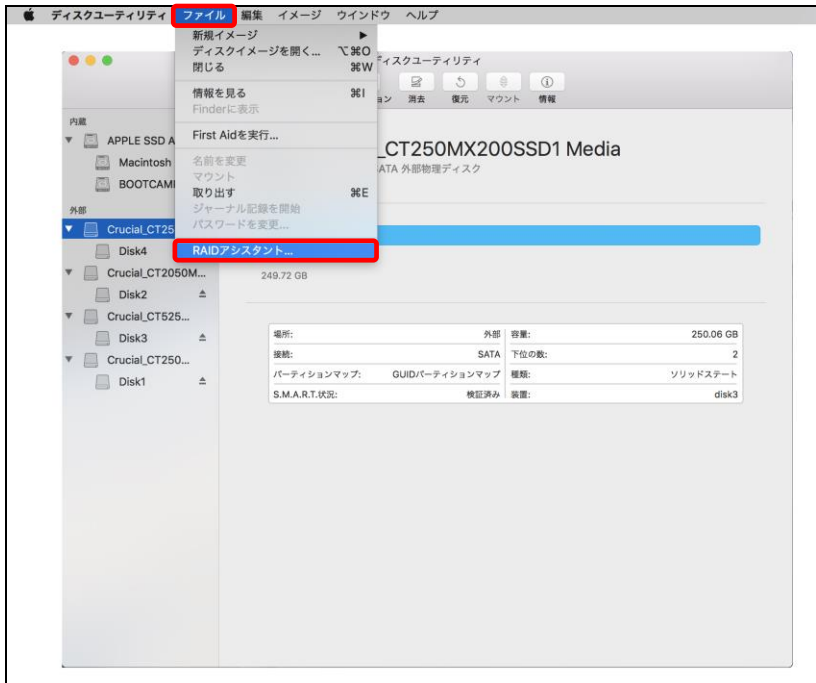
ディスクユーティリティ ファイル 編集 イメージ ウインドウ ヘルプ

新規イメージ ▶
ディスクイメージを開く... ⌥⌘O
閉じる ⌘W
情報を見る ⌘I
Finderに表示
First Aidを実行...
名前を変更
マウント
取り出す ⌘E
ジャーナル記録を開始
パスワードを変更...
RAIDアシスタント...

ディスクユーティリティ
ョン 消去 復元 マウント 情報

内蔵
APPLE SSD A
Macintosh
BOOTCAMI
外部
Crucial_CT25
Disk4
Crucial_CT2050M...
Disk2
Crucial_CT525...
Disk3
Crucial_CT250...
Disk1

_CT250MX200SSD1 Media
ATA 外部物理ディスク

249.72 GB

| 場所: | 外部 | 容量: | 250.06 GB |
|---|---|---|---|
| 接続: | SATA | 下位の数: | 2 |
| パーティションマップ: | GUIDパーティションマップ | 種類: | ソリッドステート |
| S.M.A.R.T.状況: | 検証済み | 装置: | disk3 |